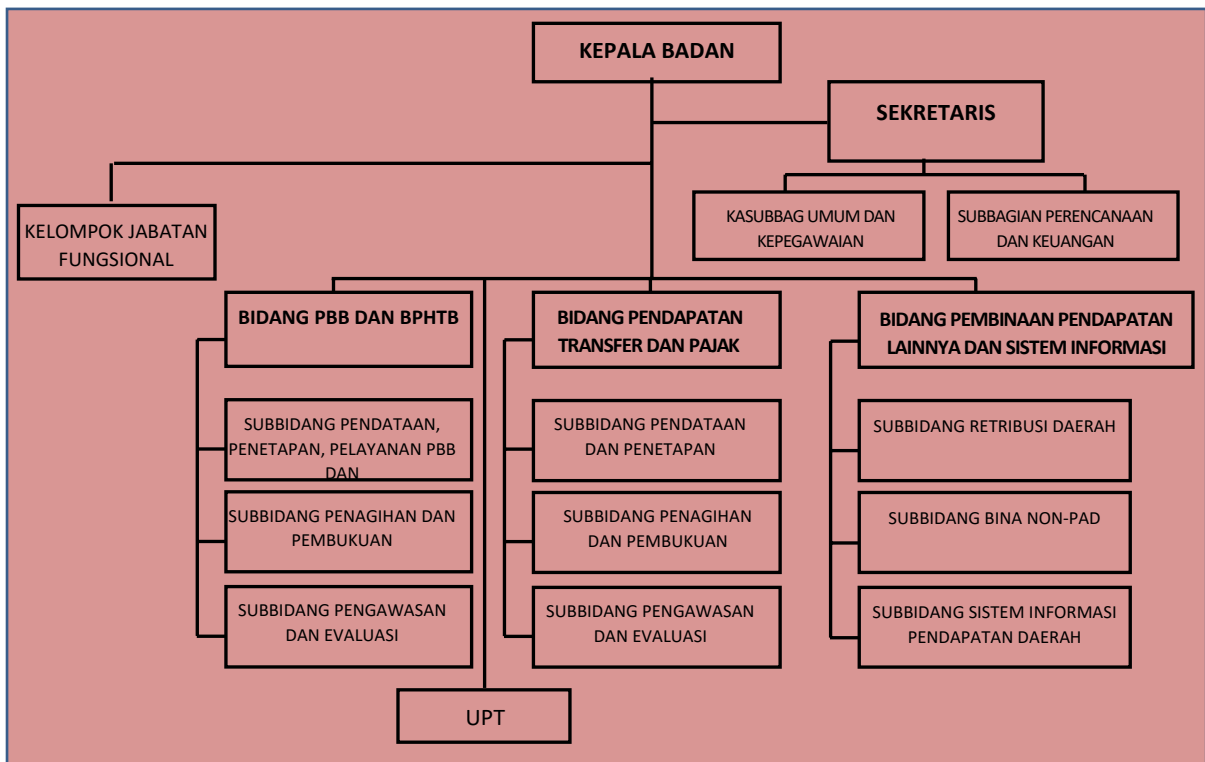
KEPALA BADAN

SEKRETARIS

KELOMPOK JABATAN FUNGSIONAL

KASUBBAG UMUM DAN KEPEGAWAIAN

SUBBAGIAN PERENCANAAN DAN KEUANGAN

BIDANG PBB DAN BPHTB

SUBBIDANG PENDATAAN, PENETAPAN, PELAYANAN PBB DAN

SUBBIDANG PENAGIHAN DAN PEMBUKUAN

SUBBIDANG PENGAWASAN DAN EVALUASI

BIDANG PENDAPATAN TRANSFER DAN PAJAK

SUBBIDANG PENDATAAN DAN PENETAPAN

SUBBIDANG PENAGIHAN DAN PEMBUKUAN

SUBBIDANG PENGAWASAN DAN EVALUASI

BIDANG PEMBINAAN PENDAPATAN LAINNYA DAN SISTEM INFORMASI

SUBBIDANG RETRIBUSI DAERAH

SUBBIDANG BINA NON-PAD

SUBBIDANG SISTEM INFORMASI PENDAPATAN DAERAH

UPT